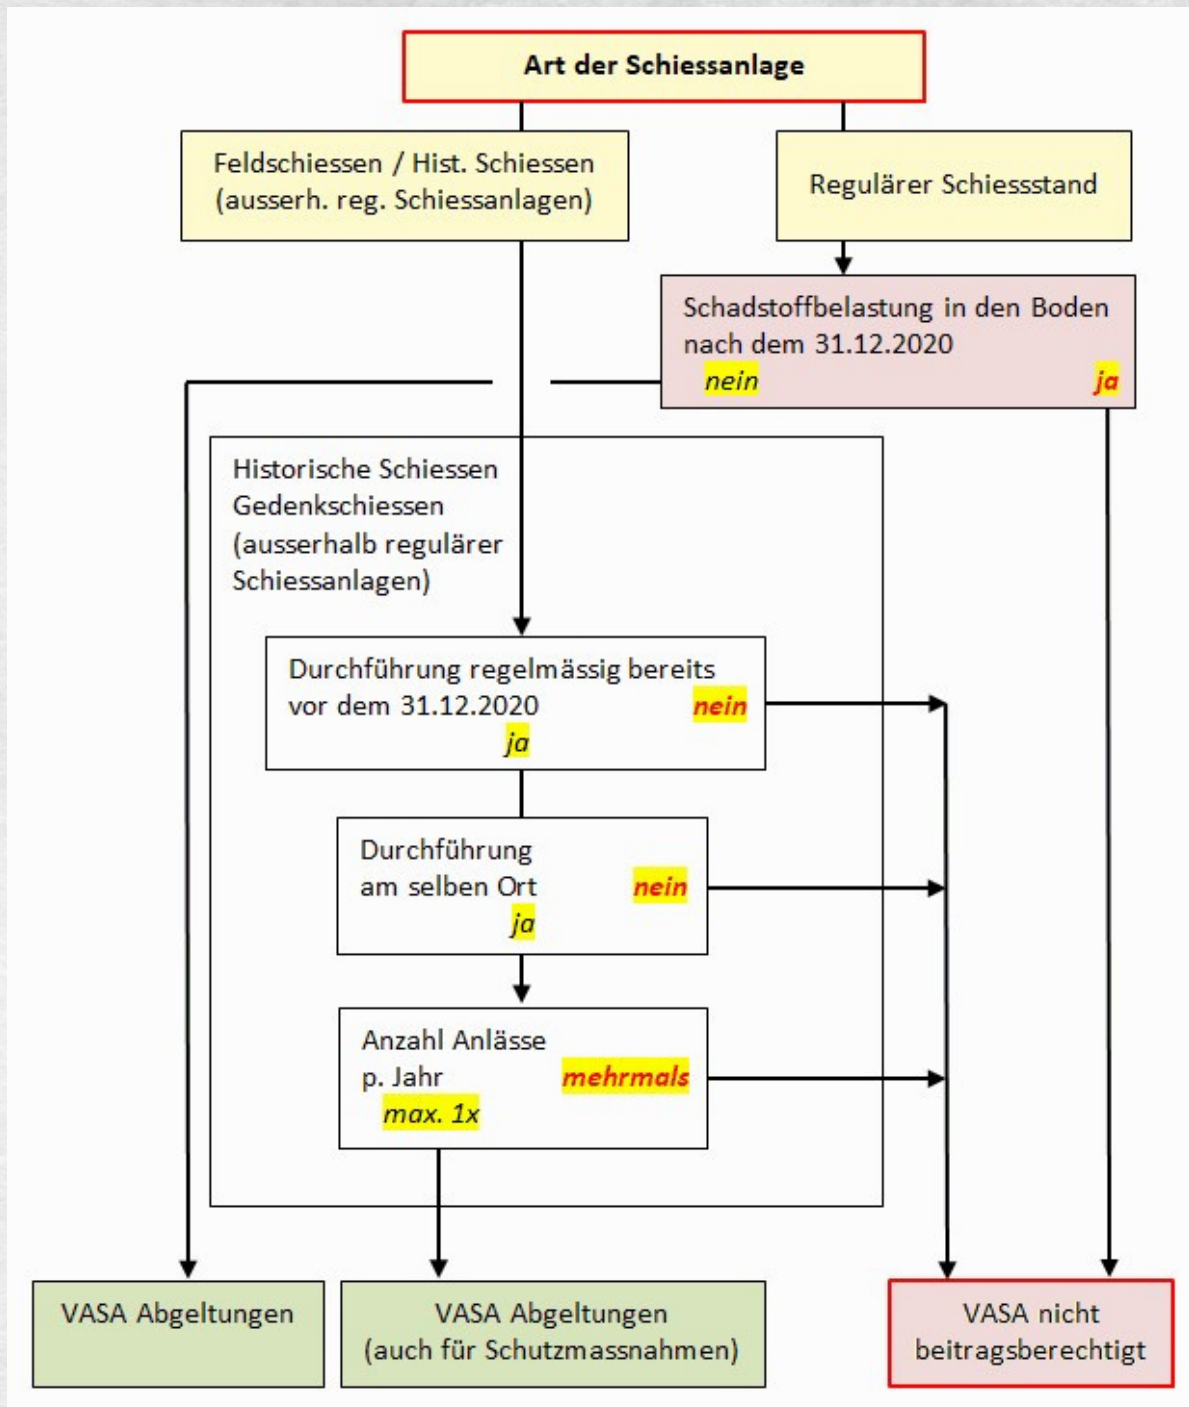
Art der Schiessanlage

Feldschiessen / Hist. Schiessen (ausserh. reg. Schiessanlagen)

Regulärer Schiessstand

Schadstoffbelastung in den Boden nach dem 31.12.2020
nein
ja

Historische Schiessen Gedenkschiessen (ausserhalb regulärer Schiessanlagen)

Durchführung regelmässig bereits vor dem 31.12.2020
nein
ja

Durchführung am selben Ort
nein
ja

Anzahl Anlässe p. Jahr
mehrmals
max. 1x

VASA Abgeltungen

VASA Abgeltungen (auch für Schutzmassnahmen)

VASA nicht beitragsberechtigt